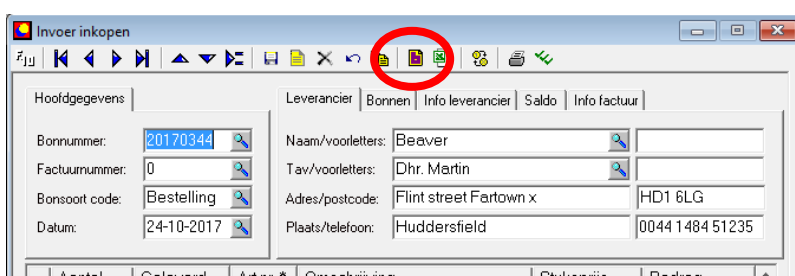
Invoer inkopen

Hoofdgegevens

Bonnummer: 20170344
Factuurnummer: 0
Bonsoort code: Bestelling
Datum: 24-10-2017

Leverancier | Bonnen | Info leverancier | Saldo | Info factuur

Naam/voorletters: Beaver
Tav/voorletters: Dhr. Martin
Adres/postcode: Flint street Fartown x | HD1 6LG
Plaats/telefoon: Huddersfield | 0044 1484 51235